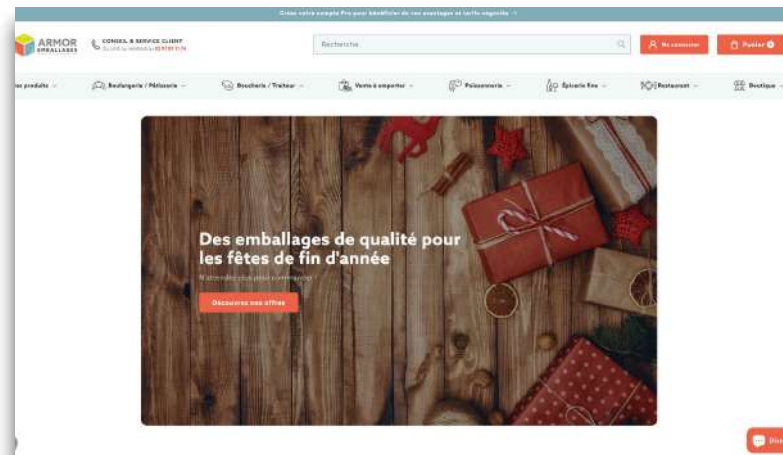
Créez votre compte Pro pour bénéficier de nos avantages et tarifs négociés

ARMOR EMBALLAGES

CONSEIL & SERVICE CLIENT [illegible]

Recherche

Se connecter

Panier

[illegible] produits

Boulangerie / Pâtisserie

Boucherie / Traiteur

Vente à emporter

Poissonnerie

Épicerie fine

Restaurant

Boutique

Des emballages de qualité pour les fêtes de fin d'année

N'attendez plus pour commander

Découvrez nos offres